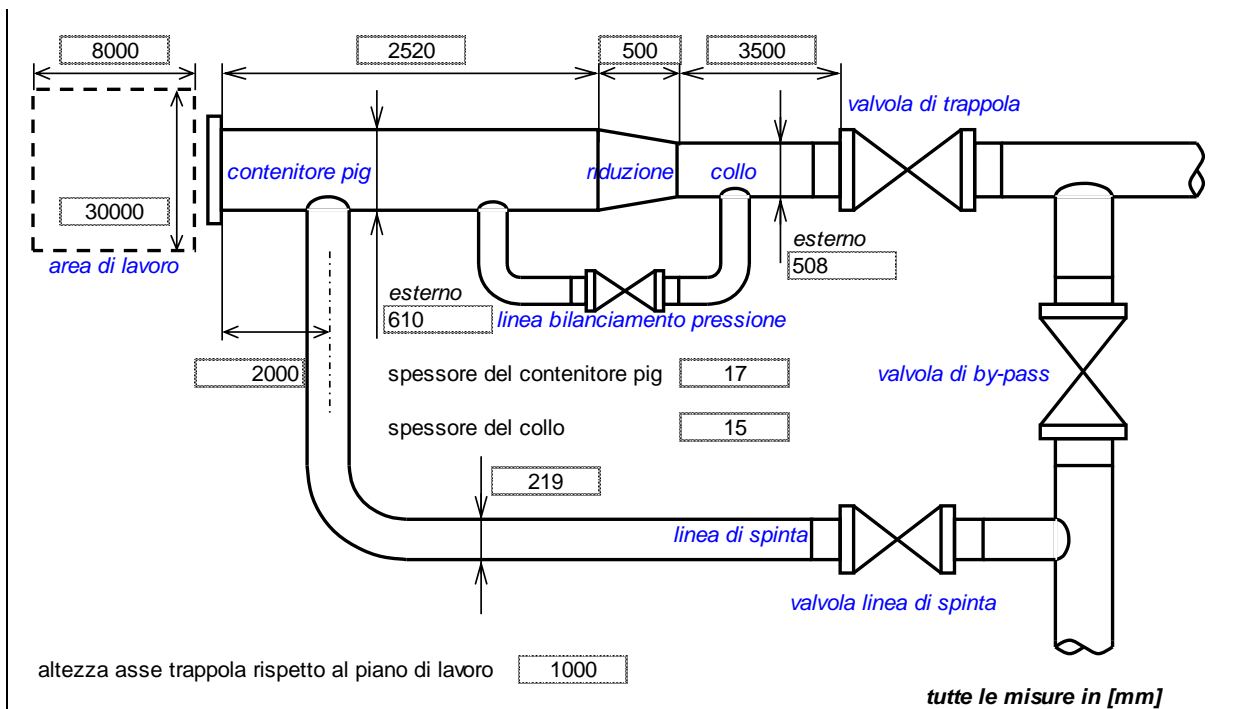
8000

2520

500

3500

valvola di trappola

contenitore pig

riduzione

collo

30000

area di lavoro

esterno
508

esterno
610

linea bilanciamento pressione

2000

spessore del contenitore pig 17

spessore del collo 15

valvola di by-pass

219

linea di spinta

valvola linea di spinta

altezza asse trappola rispetto al piano di lavoro 1000

tutte le misure in [mm]